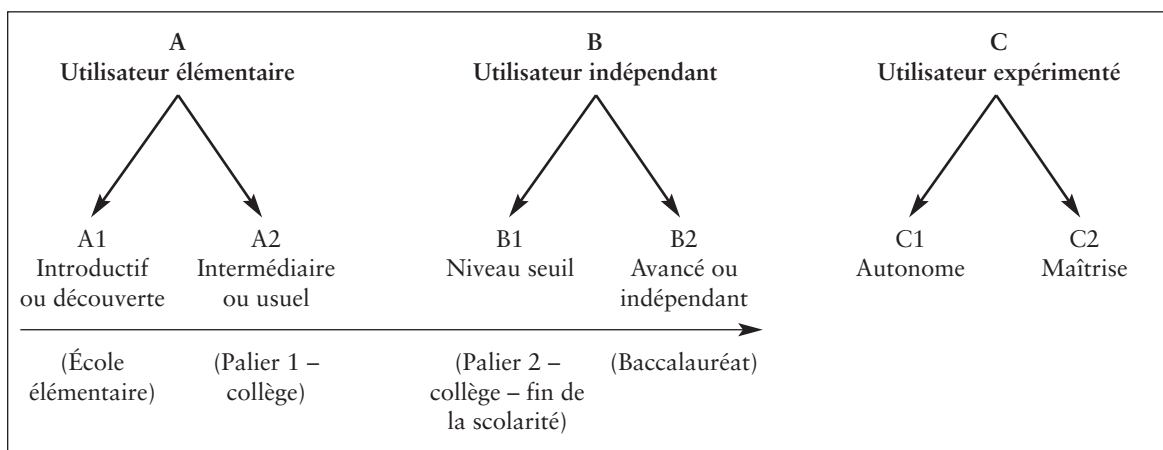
A
Utilisateur élémentaire

B
Utilisateur indépendant

C
Utilisateur expérimenté

A1
Introductif ou découverte

A2
Intermédiaire ou usuel

B1
Niveau seuil

B2
Avancé ou indépendant

C1
Autonome

C2
Maîtrise

(École élémentaire)

(Palier 1 – collège)

(Palier 2 – collège – fin de la scolarité)

(Baccalauréat)